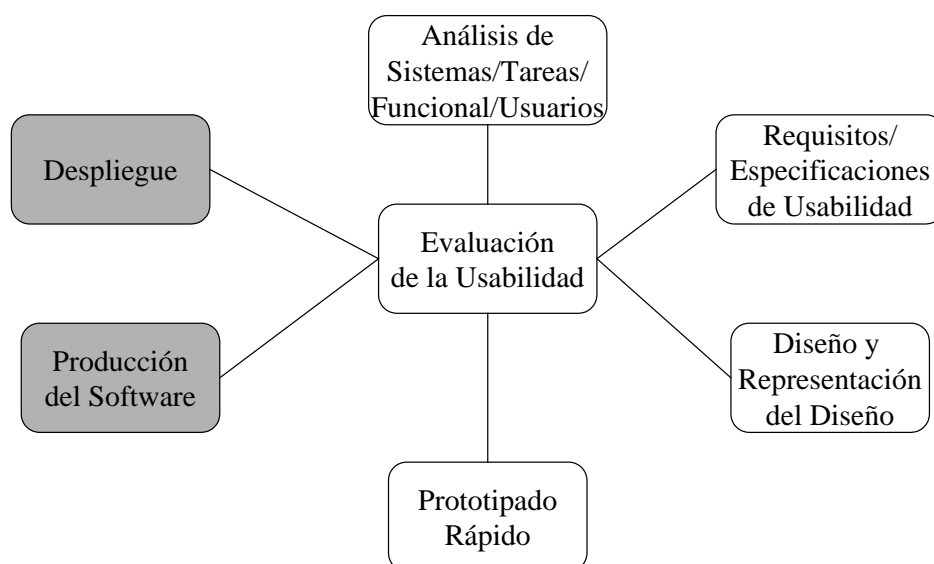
Análisis de Sistemas/Tareas/ Funcional/Usuarios

Despliegue

Requisitos/ Especificaciones de Usabilidad

Evaluación de la Usabilidad

Producción del Software

Diseño y Representación del Diseño

Prototipado Rápido